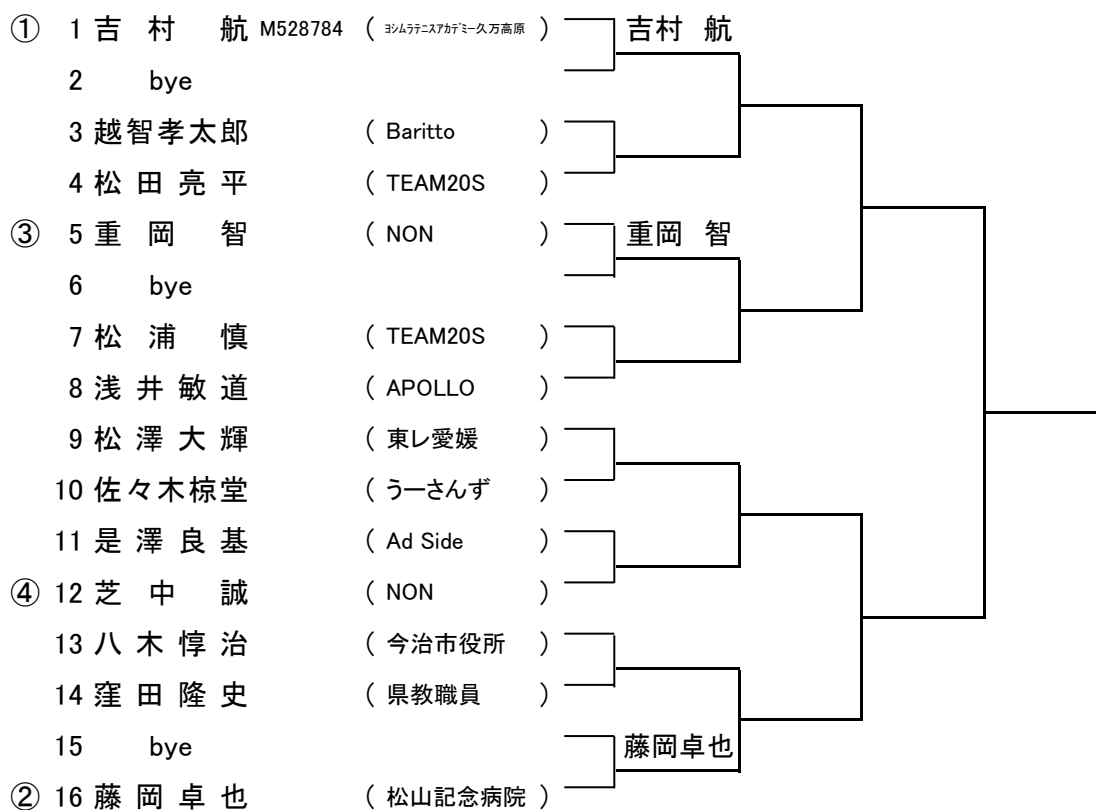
① 1 吉 村 航 M528784 ( ﾖｼﾑﾗﾃﾆｽｱｶﾃﾞﾐｰ久万高原 )
2 bye
3 越智孝太郎 ( Baritto )
4 松 田 亮 平 ( TEAM20S )
③ 5 重 岡 智 ( NON )
6 bye
7 松 浦 慎 ( TEAM20S )
8 浅 井 敏 道 ( APOLLO )
9 松 澤 大 輝 ( 東レ愛媛 )
10 佐々木椋堂 ( うーさんず )
11 是 澤 良 基 ( Ad Side )
④ 12 芝 中 誠 ( NON )
13 八 木 惇 治 ( 今治市役所 )
14 窪 田 隆 史 ( 県教職員 )
15 bye
② 16 藤 岡 卓 也 ( 松山記念病院 )

吉村 航
重岡 智
藤岡卓也